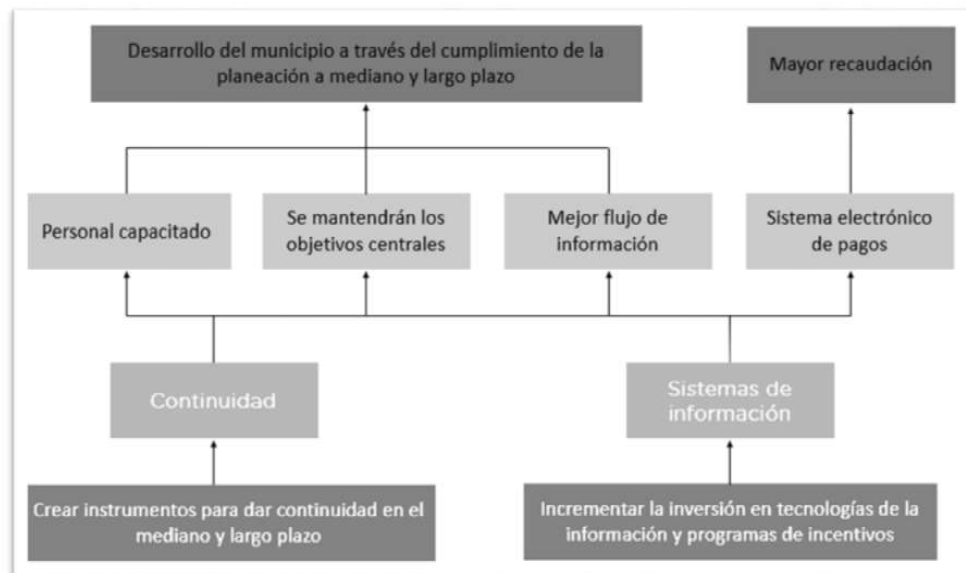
Desarrollo del municipio a través del cumplimiento de la planeación a mediano y largo plazo

Mayor recaudación

Personal capacitado

Se mantendrán los objetivos centrales

Mejor flujo de información

Sistema electrónico de pagos

Continuidad

Sistemas de información

Crear instrumentos para dar continuidad en el mediano y largo plazo

Incrementar la inversión en tecnologías de la información y programas de incentivos